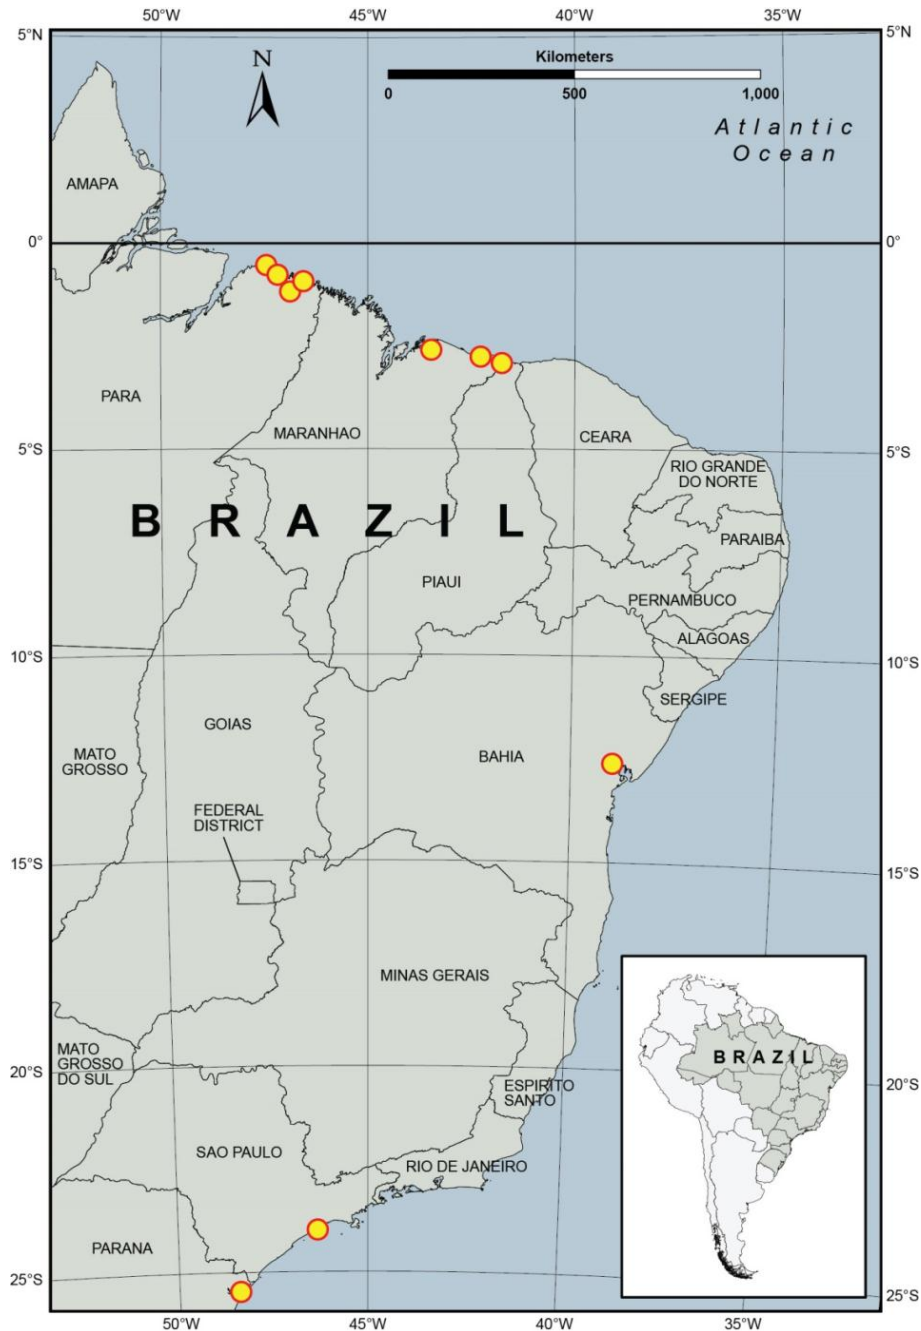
50°W 45°W 40°W 35°W

5°N 5°N

N

Kilometers
0 500 1,000

Atlantic Ocean

AMAPA

0° 0°

PARA

MARANHAO

CEARA

5°S 5°S

RIO GRANDE DO NORTE

B R A Z I L

PARAIBA

PIAUI

PERNAMBUCO

ALAGOAS

10°S 10°S

SERGIPE

GOIAS

MATO GROSSO

BAHIA

FEDERAL DISTRICT

15°S 15°S

MINAS GERAIS

BRAZIL

MATO GROSSO DO SUL

20°S 20°S

ESPIRITO SANTO

SAO PAULO

RIO DE JANEIRO

PARANA

25°S 25°S

50°W 45°W 40°W 35°W